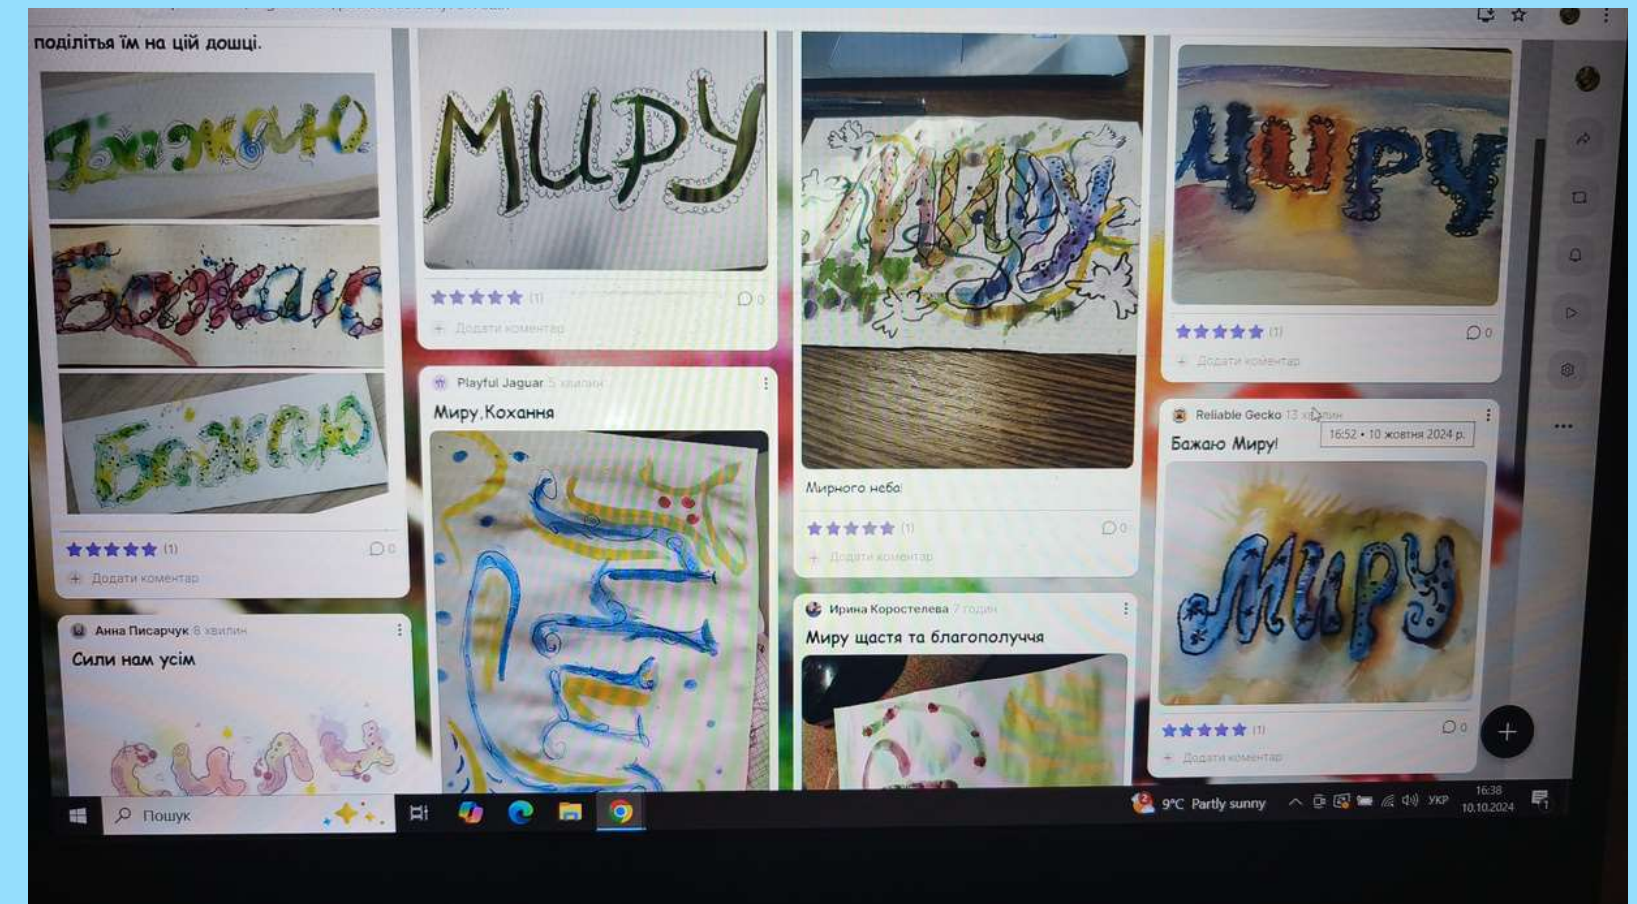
поділіться їм на цій дошці.

Бажаю

Бажаю

Бажаю

(1) 0

Додати коментар

Анна Писарчук 8 хвилин

Сили нам усім

Сили

МИРУ

(1) 0

Додати коментар

Playful Jaguar 5 хвилин

Миру,Кохання

Миру

Мирного неба

(1) 0

Додати коментар

Ирина Коростелева 7 годин

Миру щастя та благополуччя

Миру

(1) 0

Додати коментар

Reliable Gecko 13 хвилин

16:52 • 10 жовтня 2024 р.

Бажаю Миру!

Миру

(1) 0

Додати коментар

Пошук

9°C Partly sunny

УКР

16:38
10.10.2024